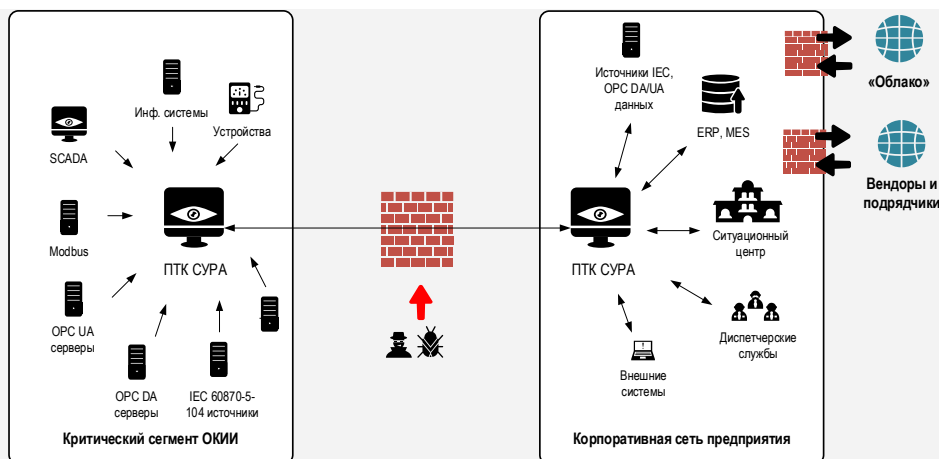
Инф. системы

Устройства

SCADA

Modbus

ПТК СУРА

OPC UA серверы

OPC DA серверы

IEC 60870-5-104 источники

Критический сегмент ОКИИ

Источники IEC, OPC DA/UA данных

ERP, MES

ПТК СУРА

Ситуационный центр

Диспетчерские службы

Внешние системы

Корпоративная сеть предприятия

«Облако»

Вендоры и подрядчики